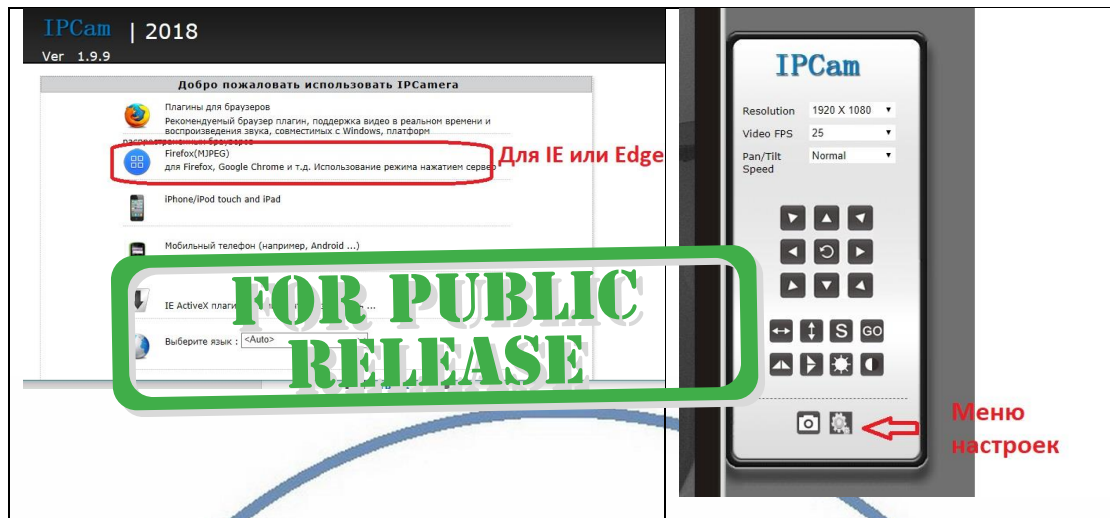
IPCam | 2018
Ver 1.9.9

Добро пожаловать использовать IPCamera

Плагины для браузеров
Рекомендуемый браузер плагин, поддержка видео в реальном времени и воспроизведения звука, совместимых с Windows, платформ распространенных браузеров

Firefox(MJPEG)
для Firefox, Google Chrome и т.д. Использование режима нажатием серве

Для IE или Edge

iPhone/iPod touch and iPad

Мобильный телефон (например, Android ...)

IE ActiveX плаги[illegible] ...

Выберите язык : <Auto>

FOR PUBLIC RELEASE

IPCam

Resolution 1920 X 1080
Video FPS 25
Pan/Tilt Speed Normal

S GO

Меню настроек